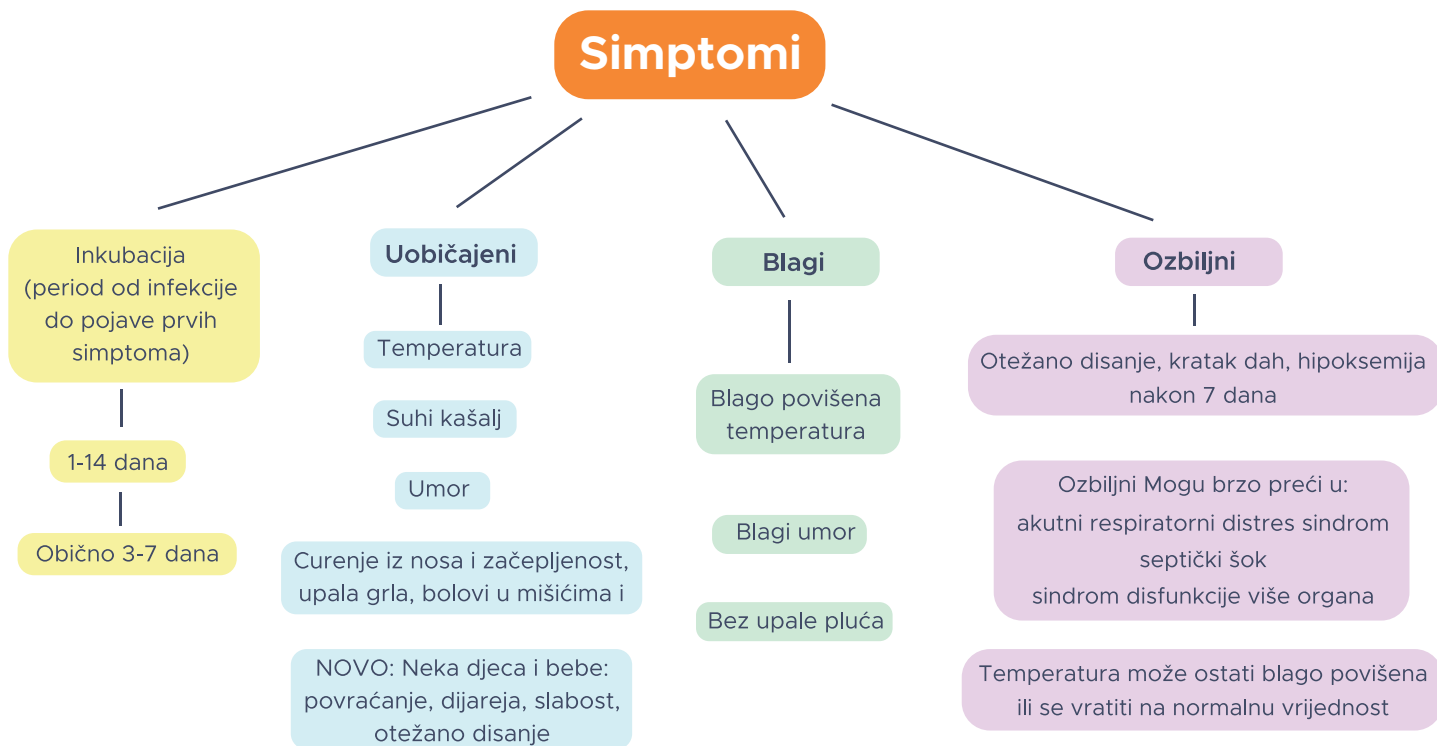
Simptomi

Inkubacija (period od infekcije do pojave prvih simptoma)

1-14 dana

Obično 3-7 dana

Uobičajeni

Temperatura

Suhi kašalj

Umor

Curenje iz nosa i začepljenost, upala grla, bolovi u mišićima i

NOVO: Neka djeca i bebe: povraćanje, dijareja, slabost, otežano disanje

Blagi

Blago povišena temperatura

Blagi umor

Bez upale pluća

Ozbiljni

Otežano disanje, kratak dah, hipoksemija nakon 7 dana

Ozbiljni Mogu brzo preći u:
akutni respiratorni distres sindrom
septički šok
sindrom disfunkcije više organa

Temperatura može ostati blago povišena ili se vratiti na normalnu vrijednost